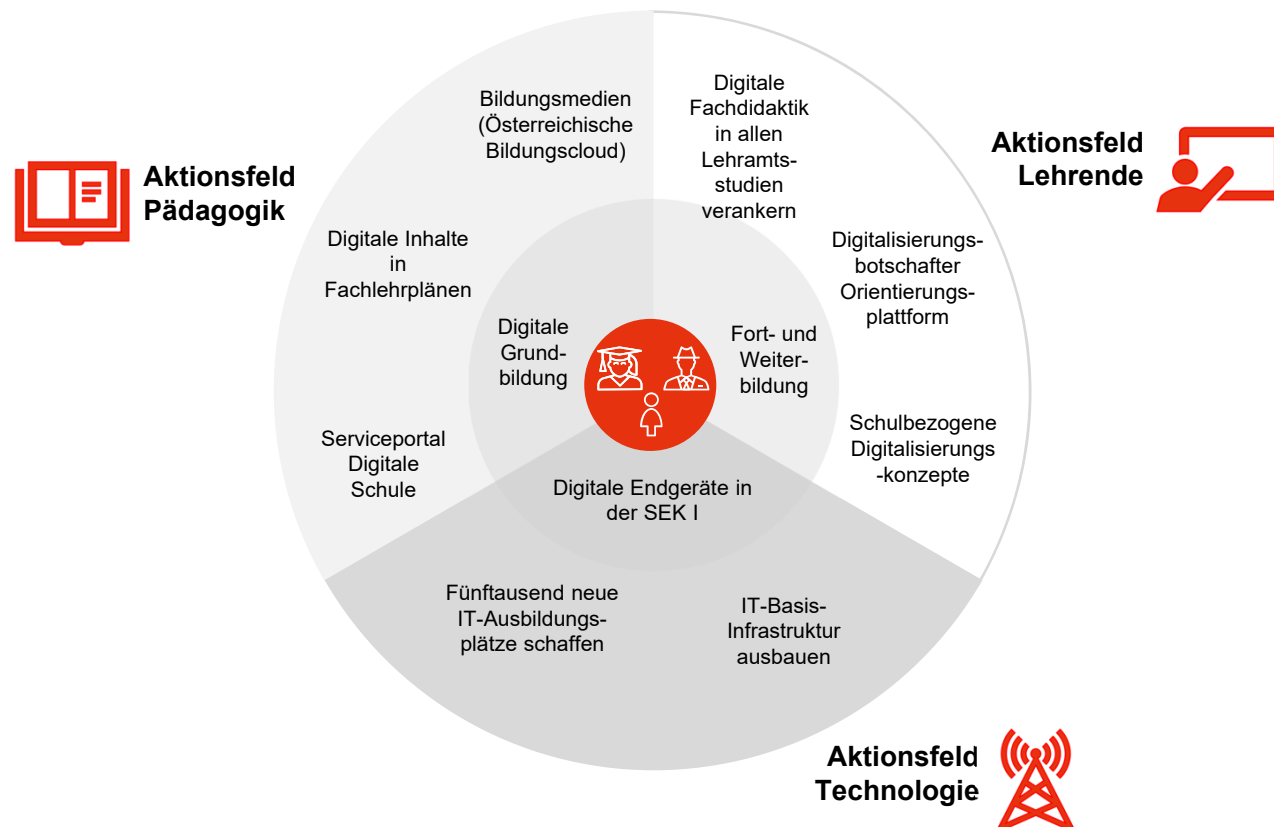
Aktionsfeld Pädagogik

Bildungsmedien (Österreichische Bildungscloud)

Digitale Inhalte in Fachlehrplänen

Serviceportal Digitale Schule

Digitale Grundbildung

Digitale Fachdidaktik in allen Lehramtsstudien verankern

Aktionsfeld Lehrende

Digitalisierungsbotschafter Orientierungsplattform

Fort- und Weiterbildung

Schulbezogene Digitalisierungs-konzepte

Digitale Endgeräte in der SEK I

Fünftausend neue IT-Ausbildungsplätze schaffen

IT-Basis-Infrastruktur ausbauen

Aktionsfeld Technologie